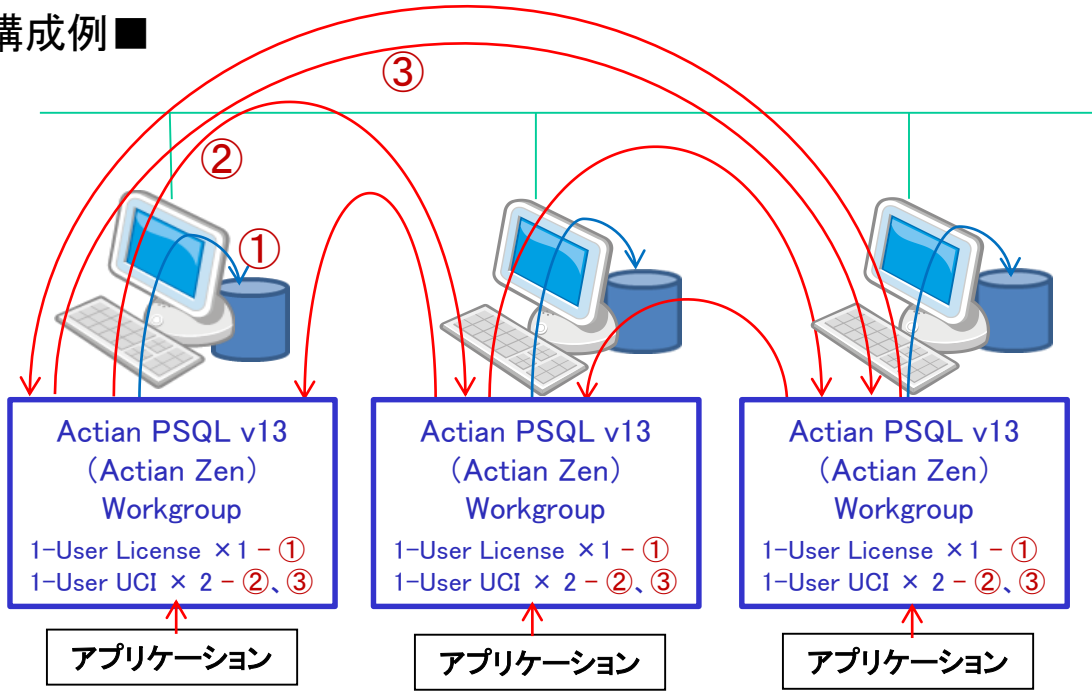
構成例■

③

②

①

Actian PSQL v13
(Actian Zen)
Workgroup
1-User License ×1 – ①
1-User UCI × 2 – ②、③

アプリケーション

Actian PSQL v13
(Actian Zen)
Workgroup
1-User License ×1 – ①
1-User UCI × 2 – ②、③

アプリケーション

Actian PSQL v13
(Actian Zen)
Workgroup
1-User License ×1 – ①
1-User UCI × 2 – ②、③

アプリケーション